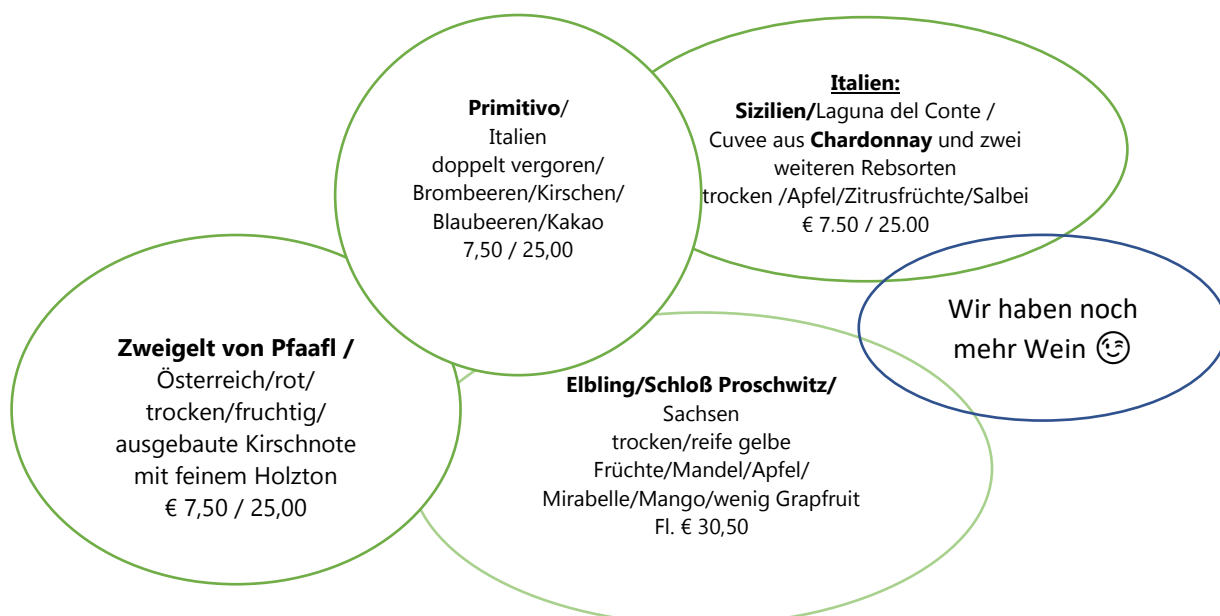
**Primitivo**/
Italien
doppelt vergoren/
Brombeeren/Kirschen/
Blaubeeren/Kakao
7,50 / 25,00

**Italien:**
**Sizilien/**Laguna del Conte /
Cuvee aus **Chardonnay** und zwei weiteren Rebsorten
trocken /Apfel/Zitrusfrüchte/Salbei
€ 7.50 / 25.00

Wir haben noch mehr Wein 😉

**Zweigelt von Pfaafl /**
Österreich/rot/
trocken/fruchtig/
ausgebaute Kirschnote
mit feinem Holzton
€ 7,50 / 25,00

**Elbling/Schloß Proschwitz/**
Sachsen
trocken/reife gelbe
Früchte/Mandel/Apfel/
Mirabelle/Mango/wenig Grapfruit
Fl. € 30,50